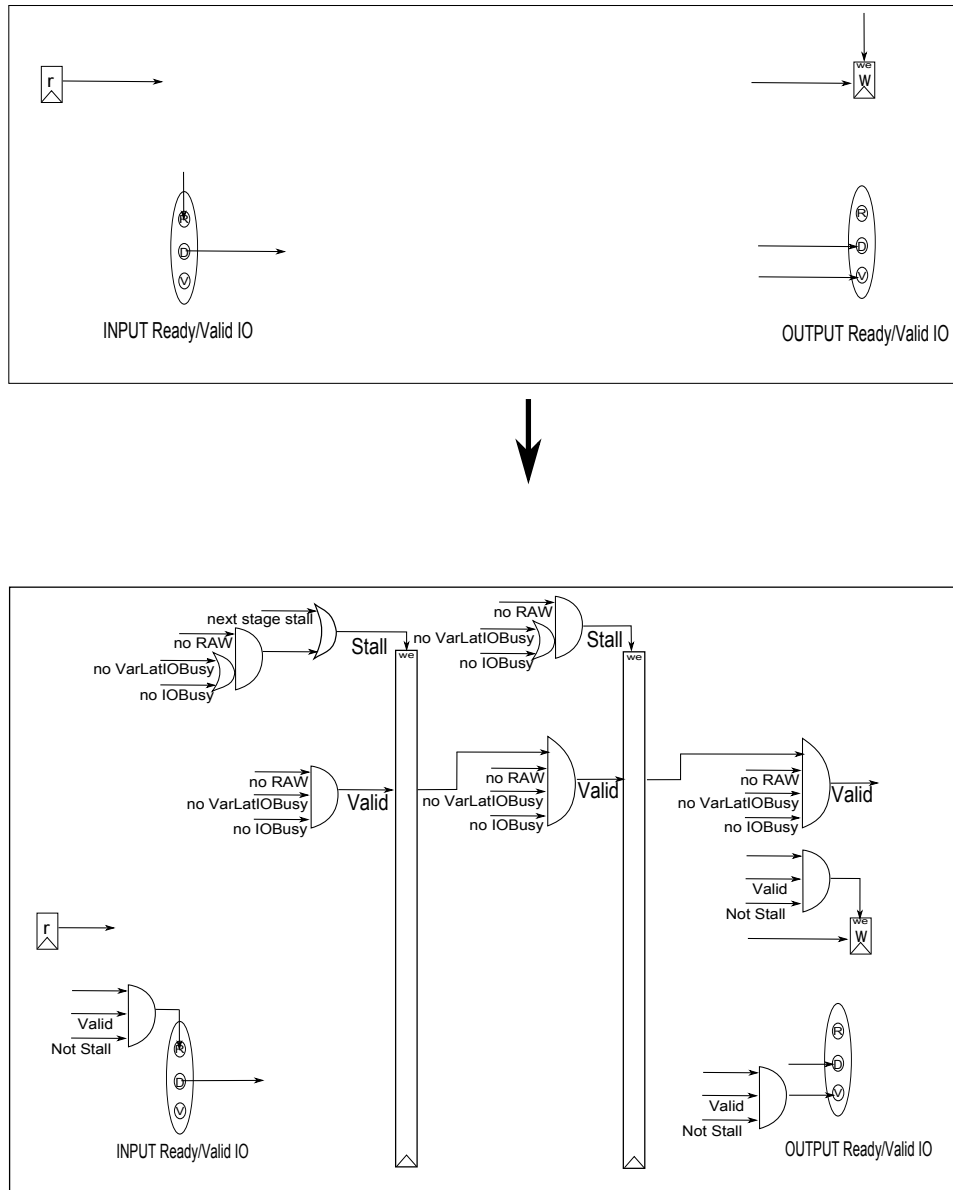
r

we
W

R
D
V

INPUT Ready/Valid IO

R
D
V

OUTPUT Ready/Valid IO

next stage stall
no RAW
no VarLatIOBusy
no IOBusy
Stall

we

no RAW
no VarLatIOBusy
no IOBusy
Stall

we

no RAW
no VarLatIOBusy
no IOBusy
Valid

no RAW
no VarLatIOBusy
no IOBusy
Valid

no RAW
no VarLatIOBusy
no IOBusy
Valid

Valid
Not Stall

we
W

r

Valid
Not Stall

R
D
V

INPUT Ready/Valid IO

R
D
V

Valid
Not Stall

OUTPUT Ready/Valid IO